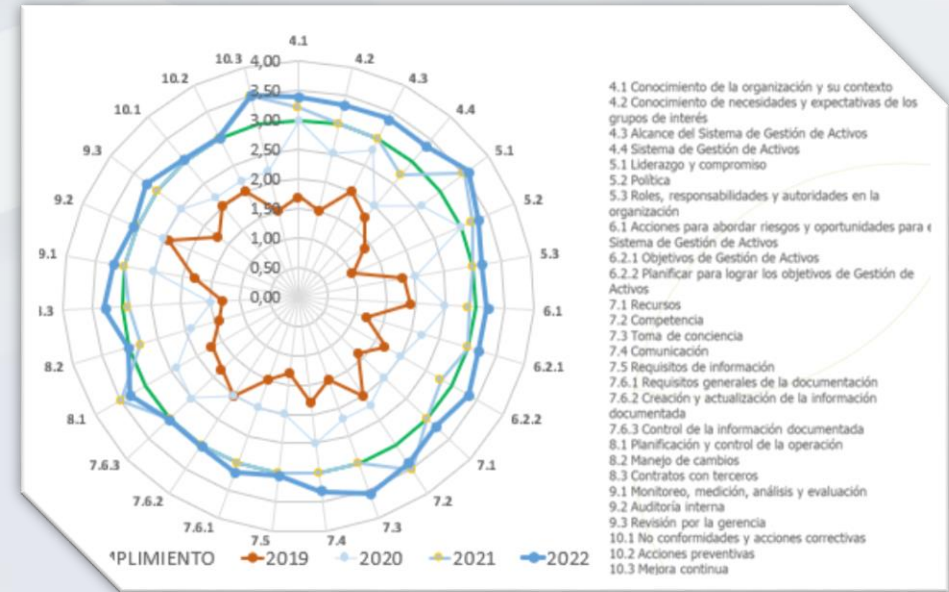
4,00
3,50
3,00
2,50
2,00
1,50
1,00
0,50
0,00

4.1
4.2
4.3
4.4
5.1
5.2
5.3
6.1
6.2.1
6.2.2
7.1
7.2
7.3
7.4
7.5
7.6.1
7.6.2
7.6.3
8.1
8.2
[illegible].3
9.1
9.2
9.3
10.1
10.2
10.3

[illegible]PLIMIENTO 2019 2020 2021 2022

4.1 Conocimiento de la organización y su contexto
4.2 Conocimiento de necesidades y expectativas de los grupos de interés
4.3 Alcance del Sistema de Gestión de Activos
4.4 Sistema de Gestión de Activos
5.1 Liderazgo y compromiso
5.2 Política
5.3 Roles, responsabilidades y autoridades en la organización
6.1 Acciones para abordar riesgos y oportunidades para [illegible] Sistema de Gestión de Activos
6.2.1 Objetivos de Gestión de Activos
6.2.2 Planificar para lograr los objetivos de Gestión de Activos
7.1 Recursos
7.2 Competencia
7.3 Toma de conciencia
7.4 Comunicación
7.5 Requisitos de información
7.6.1 Requisitos generales de la documentación
7.6.2 Creación y actualización de la información documentada
7.6.3 Control de la información documentada
8.1 Planificación y control de la operación
8.2 Manejo de cambios
8.3 Contratos con terceros
9.1 Monitoreo, medición, análisis y evaluación
9.2 Auditoría interna
9.3 Revisión por la gerencia
10.1 No conformidades y acciones correctivas
10.2 Acciones preventivas
10.3 Mejora continua